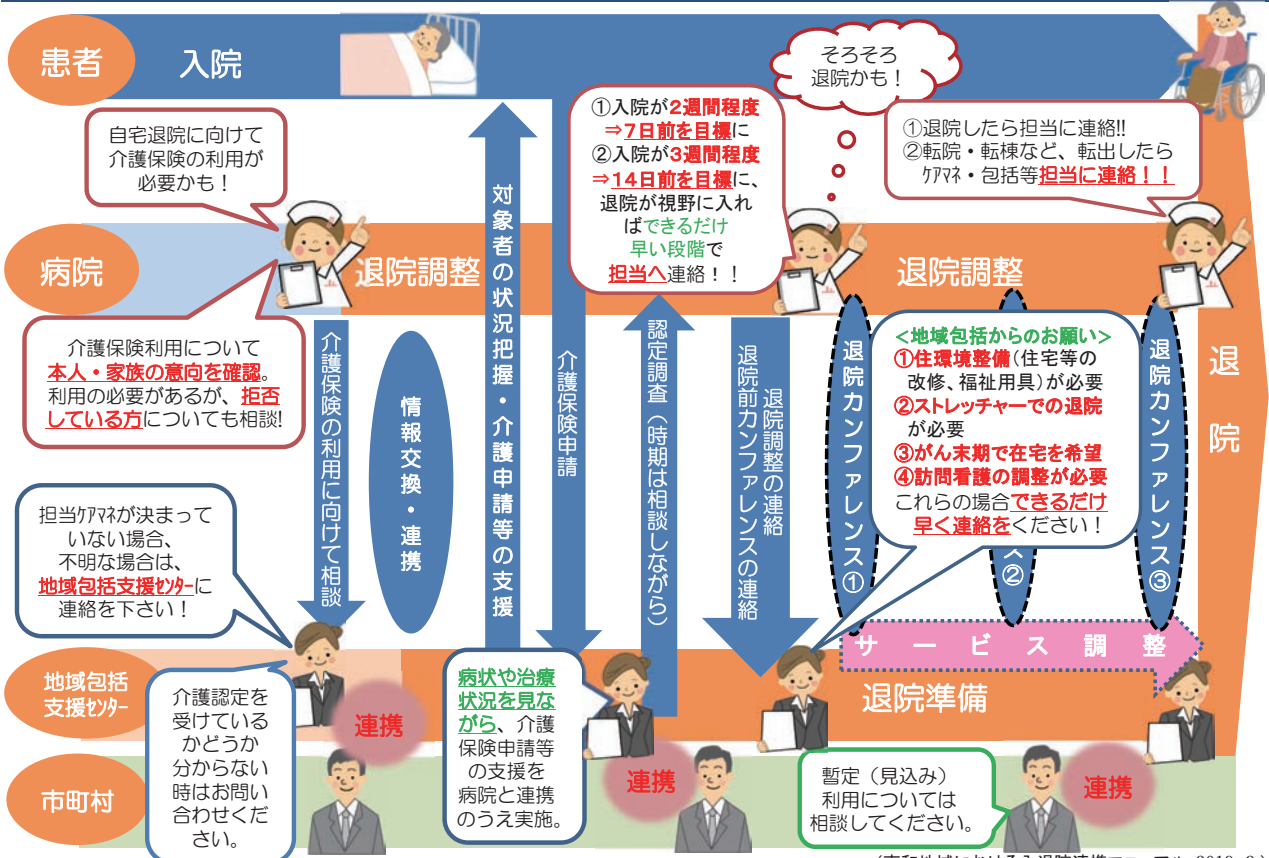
患者

入院

そろそろ退院かも！

①退院したら担当に連絡!!
②転院・転棟など、転出したらｹｱﾏﾈ・包括等担当に連絡！！

自宅退院に向けて介護保険の利用が必要かも！

①入院が2週間程度⇒7日前を目標に
②入院が3週間程度⇒14日前を目標に、退院が視野に入ればできるだけ早い段階で担当へ連絡！！

病院

退院調整

退院調整

介護保険利用について本人・家族の意向を確認。利用の必要があるが、拒否している方についても相談!

介護保険の利用に向けて相談

情報交換・連携

対象者の状況把握・介護申請等の支援

介護保険申請

認定調査（時期は相談しながら）

退院調整の連絡
退院前カンファレンスの連絡

退院カンファレンス①

<地域包括からのお願い>
①住環境整備（住宅等の改修、福祉用具）が必要
②ストレッチャーでの退院が必要
③がん末期で在宅を希望
④訪問看護の調整が必要
これらの場合できるだけ早く連絡をください！

ス②

退院カンファレンス③

退院

担当ｹｱﾏﾈが決まっていない場合、不明な場合は、地域包括支援ｾﾝﾀｰに連絡を下さい！

サービス調整

地域包括支援ｾﾝﾀｰ

介護認定を受けているかどうか分からない時はお問い合わせください。

連携

病状や治療状況を見ながら、介護保険申請等の支援を病院と連携のうえ実施。

退院準備

連携

市町村

暫定（見込み）利用については相談してください。

連携

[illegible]